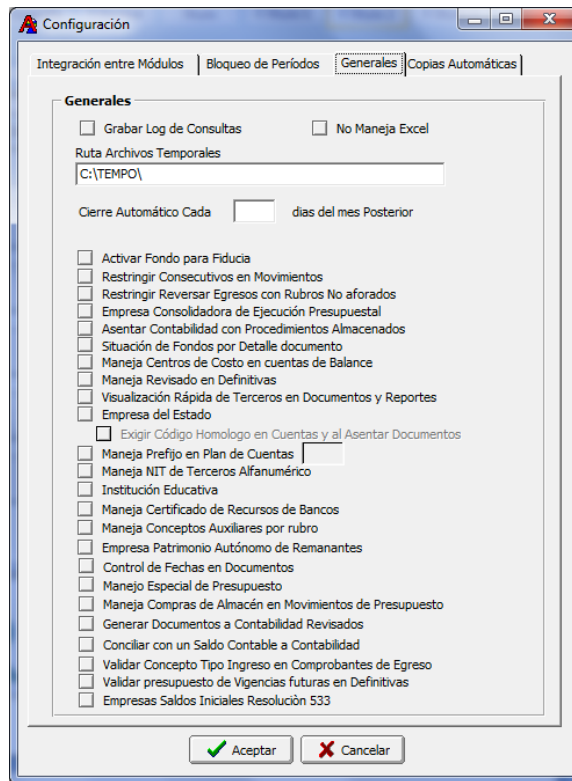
Configuración

Integración entre Módulos | Bloqueo de Períodos | Generales | Copias Automáticas

Generales

Grabar Log de Consultas
No Maneja Excel

Ruta Archivos Temporales
C:\TEMPO\

Cierre Automático Cada dias del mes Posterior

Activar Fondo para Fiducia
Restringir Consecutivos en Movimientos
Restringir Reversar Egresos con Rubros No aforados
Empresa Consolidadora de Ejecución Presupuestal
Asentar Contabilidad con Procedimientos Almacenados
Situación de Fondos por Detalle documento
Maneja Centros de Costo en cuentas de Balance
Maneja Revisado en Definitivas
Visualización Rápida de Terceros en Documentos y Reportes
Empresa del Estado
Exigir Código Homologo en Cuentas y al Asentar Documentos
Maneja Prefijo en Plan de Cuentas
Maneja NIT de Terceros Alfanumérico
Institución Educativa
Maneja Certificado de Recursos de Bancos
Maneja Conceptos Auxiliares por rubro
Empresa Patrimonio Autónomo de Remanantes
Control de Fechas en Documentos
Manejo Especial de Presupuesto
Maneja Compras de Almacén en Movimientos de Presupuesto
Generar Documentos a Contabilidad Revisados
Conciliar con un Saldo Contable a Contabilidad
Validar Concepto Tipo Ingreso en Comprobantes de Egreso
Validar presupuesto de Vigencias futuras en Definitivas
Empresas Saldos Iniciales Resolución 533

Aceptar
Cancelar